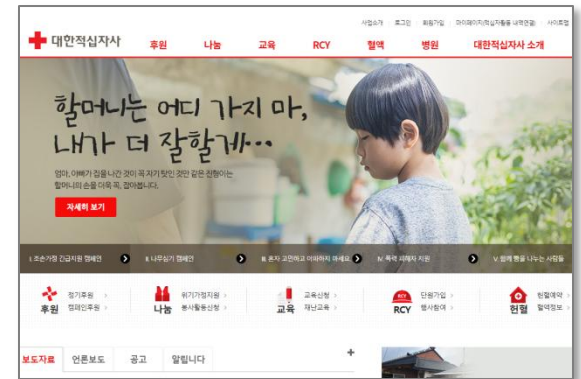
사업소개 로그인 회원가입 마이페이지(희망나눔 내역연결) 사이트맵

대한적십자사 후원 나눔 교육 RCY 혈액 병원 대한적십자사 소개

할머니는 어디 가지 마,
내가 더 잘할게…

엄마, 아빠가 집을 나간 것이 꼭 자기 탓인 것만 같은 진형이는 할머니의 손을 더욱 꼭 잡아봅니다.

자세히 보기

I. 조손가정 긴급지원 캠페인 II. 나우심기 캠페인 III. 혼자 고민하고 아파하지 마세요 IV. 특력 피해자 지원 V. 함께 행을 나누는 사람들

후원 정기후원 캠페인후원
나눔 위기가정지원 봉사활동신청
교육 교육신청 재난교육
RCY RCY 단원가입 행사참여
헌혈 헌혈예약 혈액정보

보도자료 언론보도 공고 알립니다 +